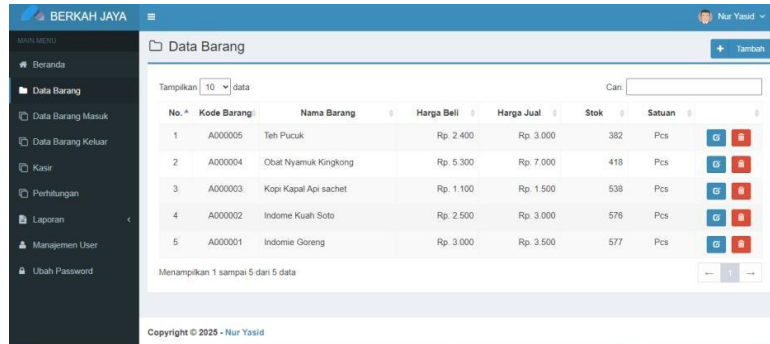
BERKAH JAYA

Nur Yasid

MAIN MENU
Beranda
Data Barang
Data Barang Masuk
Data Barang Keluar
Kasir
Perhitungan
Laporan
Manajemen User
Ubah Password

Data Barang

Tambah

Tampilkan 10 data

Cari:

| No. | Kode Barang | Nama Barang | Harga Beli | Harga Jual | Stok | Satuan | |
|---|---|---|---|---|---|---|---|
| 1 | A000005 | Teh Pucuk | Rp. 2.400 | Rp. 3.000 | 382 | Pcs | |
| 2 | A000004 | Obat Nyamuk Kingkong | Rp. 5.300 | Rp. 7.000 | 418 | Pcs | |
| 3 | A000003 | Kopi Kapal Api sachet | Rp. 1.100 | Rp. 1.500 | 538 | Pcs | |
| 4 | A000002 | Indome Kuah Soto | Rp. 2.500 | Rp. 3.000 | 576 | Pcs | |
| 5 | A000001 | Indomie Goreng | Rp. 3.000 | Rp. 3.500 | 577 | Pcs | |

Menampilkan 1 sampai 5 dari 5 data

← 1 →

Copyright © 2025 - Nur Yasid